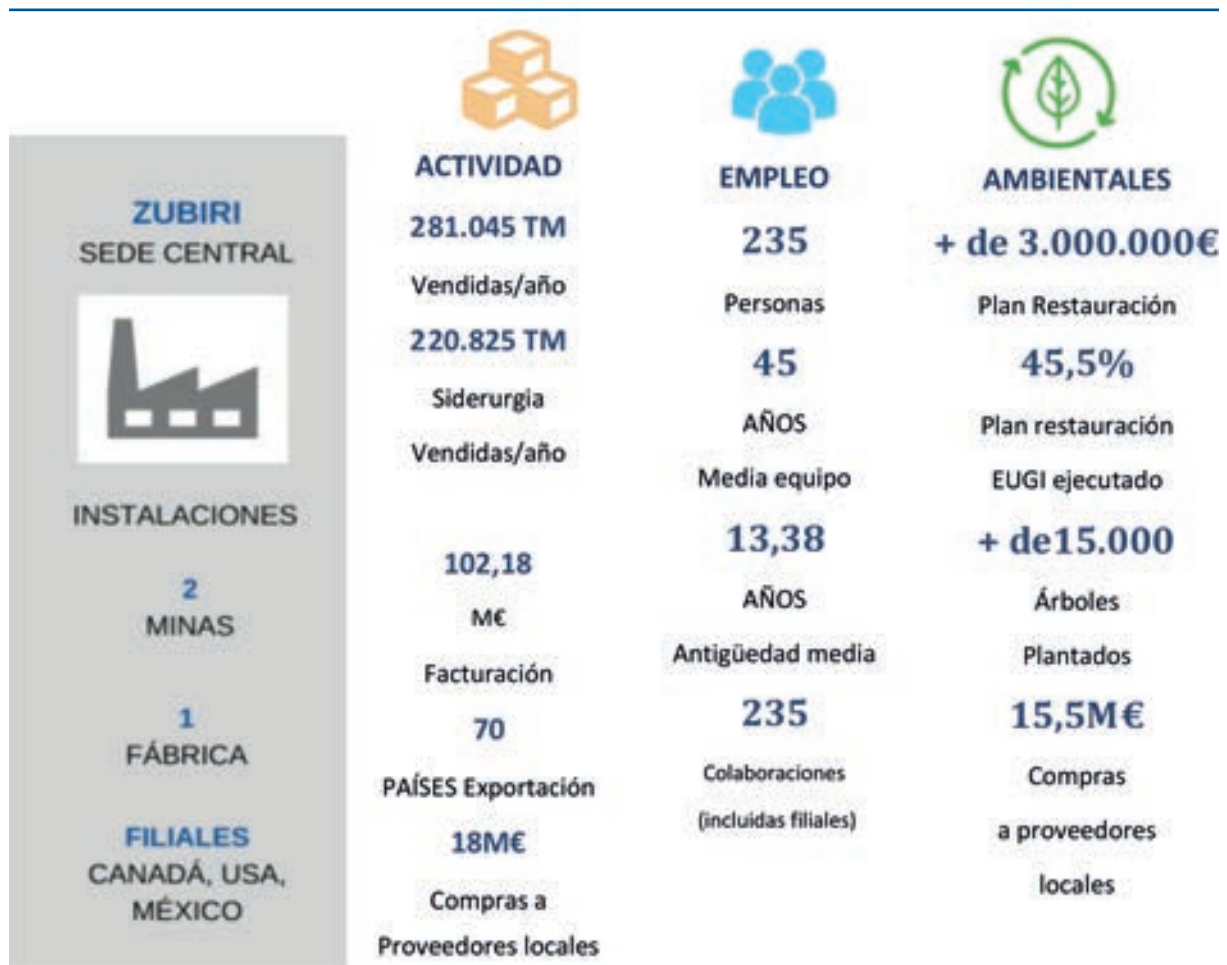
ZUBIRI
SEDE CENTRAL

INSTALACIONES

2
MINAS

1
FÁBRICA

FILIALES
CANADÁ, USA, MÉXICO

ACTIVIDAD

281.045 TM

Vendidas/año

220.825 TM

Siderurgia

Vendidas/año

102,18

M€

Facturación

70

PAÍSES Exportación

18M€

Compras a Proveedores locales

EMPLEO

235

Personas

45

AÑOS

Media equipo

13,38

AÑOS

Antigüedad media

235

Colaboraciones (incluidas filiales)

AMBIENTALES

+ de 3.000.000€

Plan Restauración

45,5%

Plan restauración EUGI ejecutado

+ de15.000

Árboles Plantados

15,5M€

Compras a proveedores locales